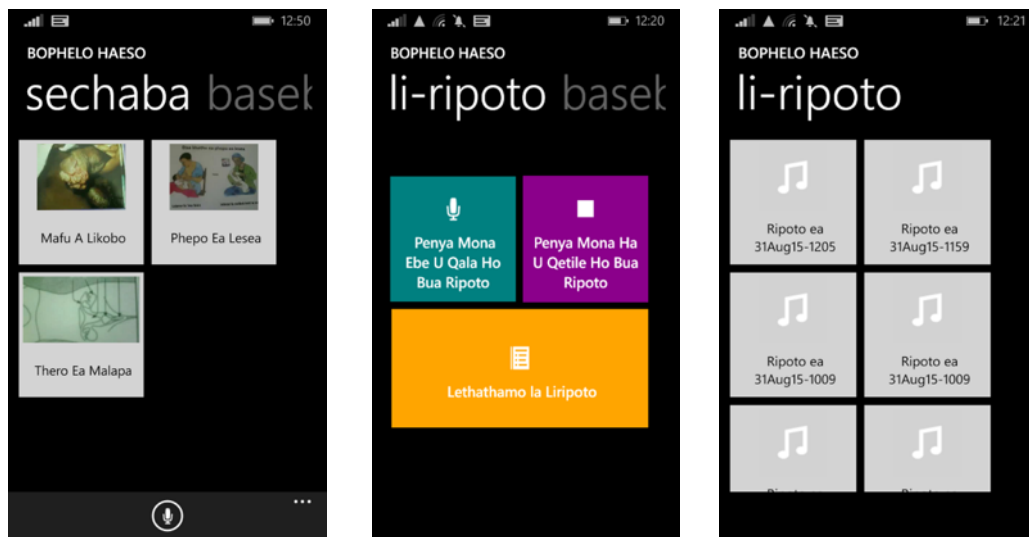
12:50

BOPHELO HAESO

sechaba basek

Mafu A Likobo

Phepo Ea Lesea

Thero Ea Malapa

...

12:20

BOPHELO HAESO

li-ripoto basek

Penya Mona Ebe U Qala Ho Bua Ripoto

Penya Mona Ha U Qetile Ho Bua Ripoto

Lethathamo la Liripoto

12:21

BOPHELO HAESO

li-ripoto

Ripoto ea 31Aug15-1205

Ripoto ea 31Aug15-1159

Ripoto ea 31Aug15-1009

Ripoto ea 31Aug15-1009

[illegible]

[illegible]